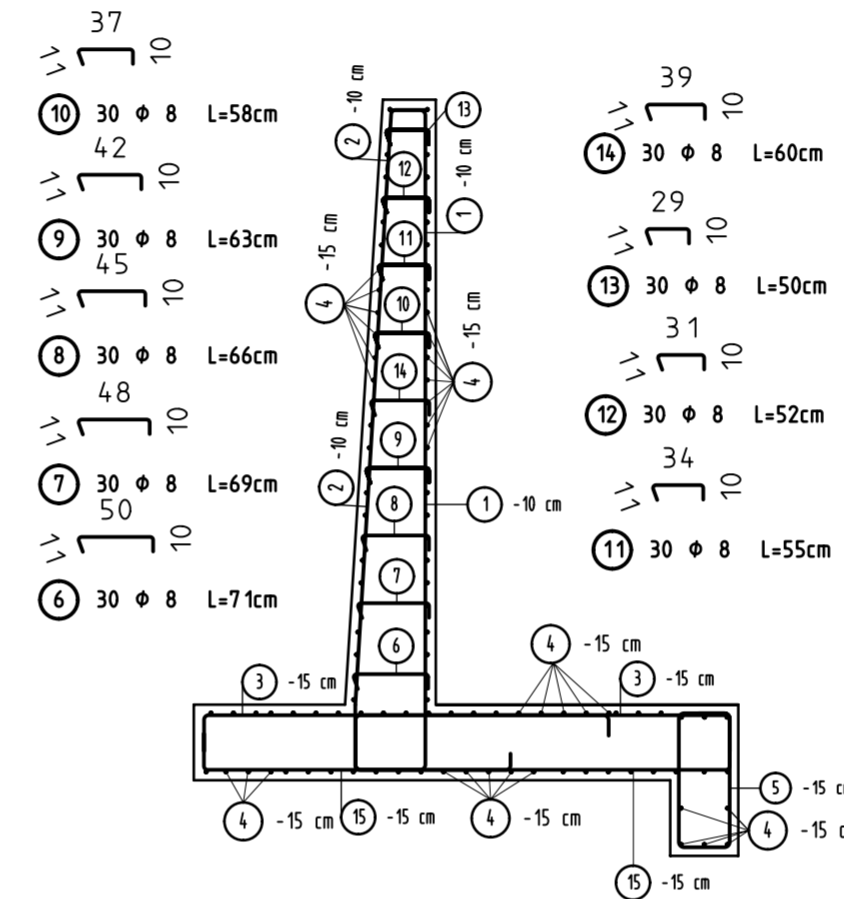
37
11 10
(10) 30 Φ 8 L=58cm
42
11 10
(9) 30 Φ 8 L=63cm
45
11 10
(8) 30 Φ 8 L=66cm
48
11 10
(7) 30 Φ 8 L=69cm
50
11 10
(6) 30 Φ 8 L=71cm

39
11 10
(14) 30 Φ 8 L=60cm
29
11 10
(13) 30 Φ 8 L=50cm
31
11 10
(12) 30 Φ 8 L=52cm
34
11 10
(11) 30 Φ 8 L=55cm

(2) -10 cm
(13)
(12)
(1) -10 cm
(11)
(4) -15 cm
(10)
(14)
(4) -15 cm
(9)
(2) -10 cm
(8)
(1) -10 cm
(7)
(6)
(4) -15 cm
(3) -15 cm
(3) -15 cm
(5) -15 c
(4) -15 c
(4) -15 cm (15) -15 cm (4) -15 cm
(15) -15 cm